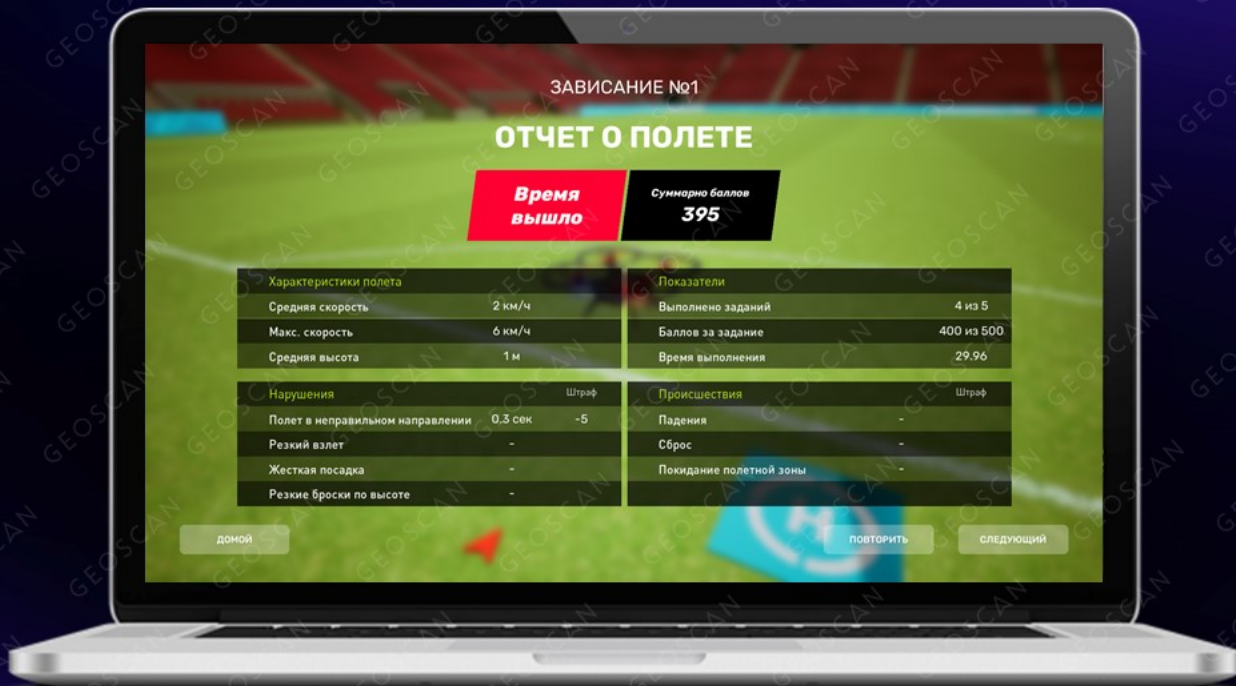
ЗАВИСАНИЕ №1

ОТЧЕТ О ПОЛЕТЕ

Время вышло

Суммарно баллов
395

| Характеристики полета | |
|---|---|
| Средняя скорость | 2 км/ч |
| Макс. скорость | 6 км/ч |
| Средняя высота | 1 м |

| Показатели | |
|---|---|
| Выполнено заданий | 4 из 5 |
| Баллов за задание | 400 из 500 |
| Время выполнения | 29.96 |

| Нарушения | | Штраф |
|---|---|---|
| Полет в неправильном направлении | 0.3 сек | -5 |
| Резкий взлет | - | |
| Жесткая посадка | - | |
| Резкие броски по высоте | - | |

| Происшествия | Штраф |
|---|---|
| Падения | - |
| Сброс | - |
| Покидание полетной зоны | - |

ДОМОЙ

ПОВТОРИТЬ

СЛЕДУЮЩИЙ

GEOSCAN